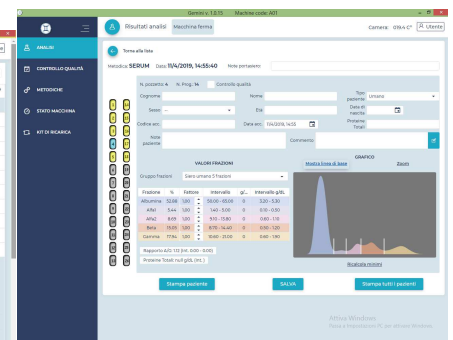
Gemini v. 1.0.13 Machine code: A01

Risultati analisi Macchina ferma

Camera: 019.4 C° Utente

ANALISI
CONTROLLO QUALITÀ
METODICHE
STATO MACCHINA
KIT DI RICARICA

Torna alla lista

Metodica SERUM Data 11/4/2019, 14:55:40 Note portasiero

N. pozzetto: 4 N. Prog.: 14 Controllo qualità

Cognome Nome Tipo paziente Umano
Sesso -- Età Data di nascita
Codice acc. Data acc. 11/4/2019, 14:55 Proteine Totali
Note paziente Commento

VALORI FRAZIONI

Gruppo frazioni Siero umano 5 frazioni

| Frazione | % | Fattore | Intervallo | g/... | Intervallo g/dL |
|---|---|---|---|---|---|
| Albumina | 53.88 | 1.00 | 53.00 - 65.00 | 0 | 3.20 - 5.30 |
| Alfa1 | 3.44 | 1.00 | 1.40 - 3.00 | 0 | 0.10 - 0.30 |
| Alfa2 | 8.69 | 1.00 | 7.10 - 11.80 | 0 | 0.60 - 1.10 |
| Beta | 15.05 | 1.00 | 8.70 - 14.40 | 0 | 0.50 - 1.20 |
| Gamma | 17.94 | 1.00 | 10.60 - 21.00 | 0 | 0.60 - 1.50 |

Rapporto A/G: 1.12 (Inf.: 0.00 - 0.00)
Proteine Totali: null g/dL (Inf.: )

GRAFICO
Modifica Linea di Base Zoom

Ricalcola minimi

Stampa paziente SALVA Stampa tutti i pazienti

Attiva Windows
Passa a Impostazioni PC per attivare Windows.